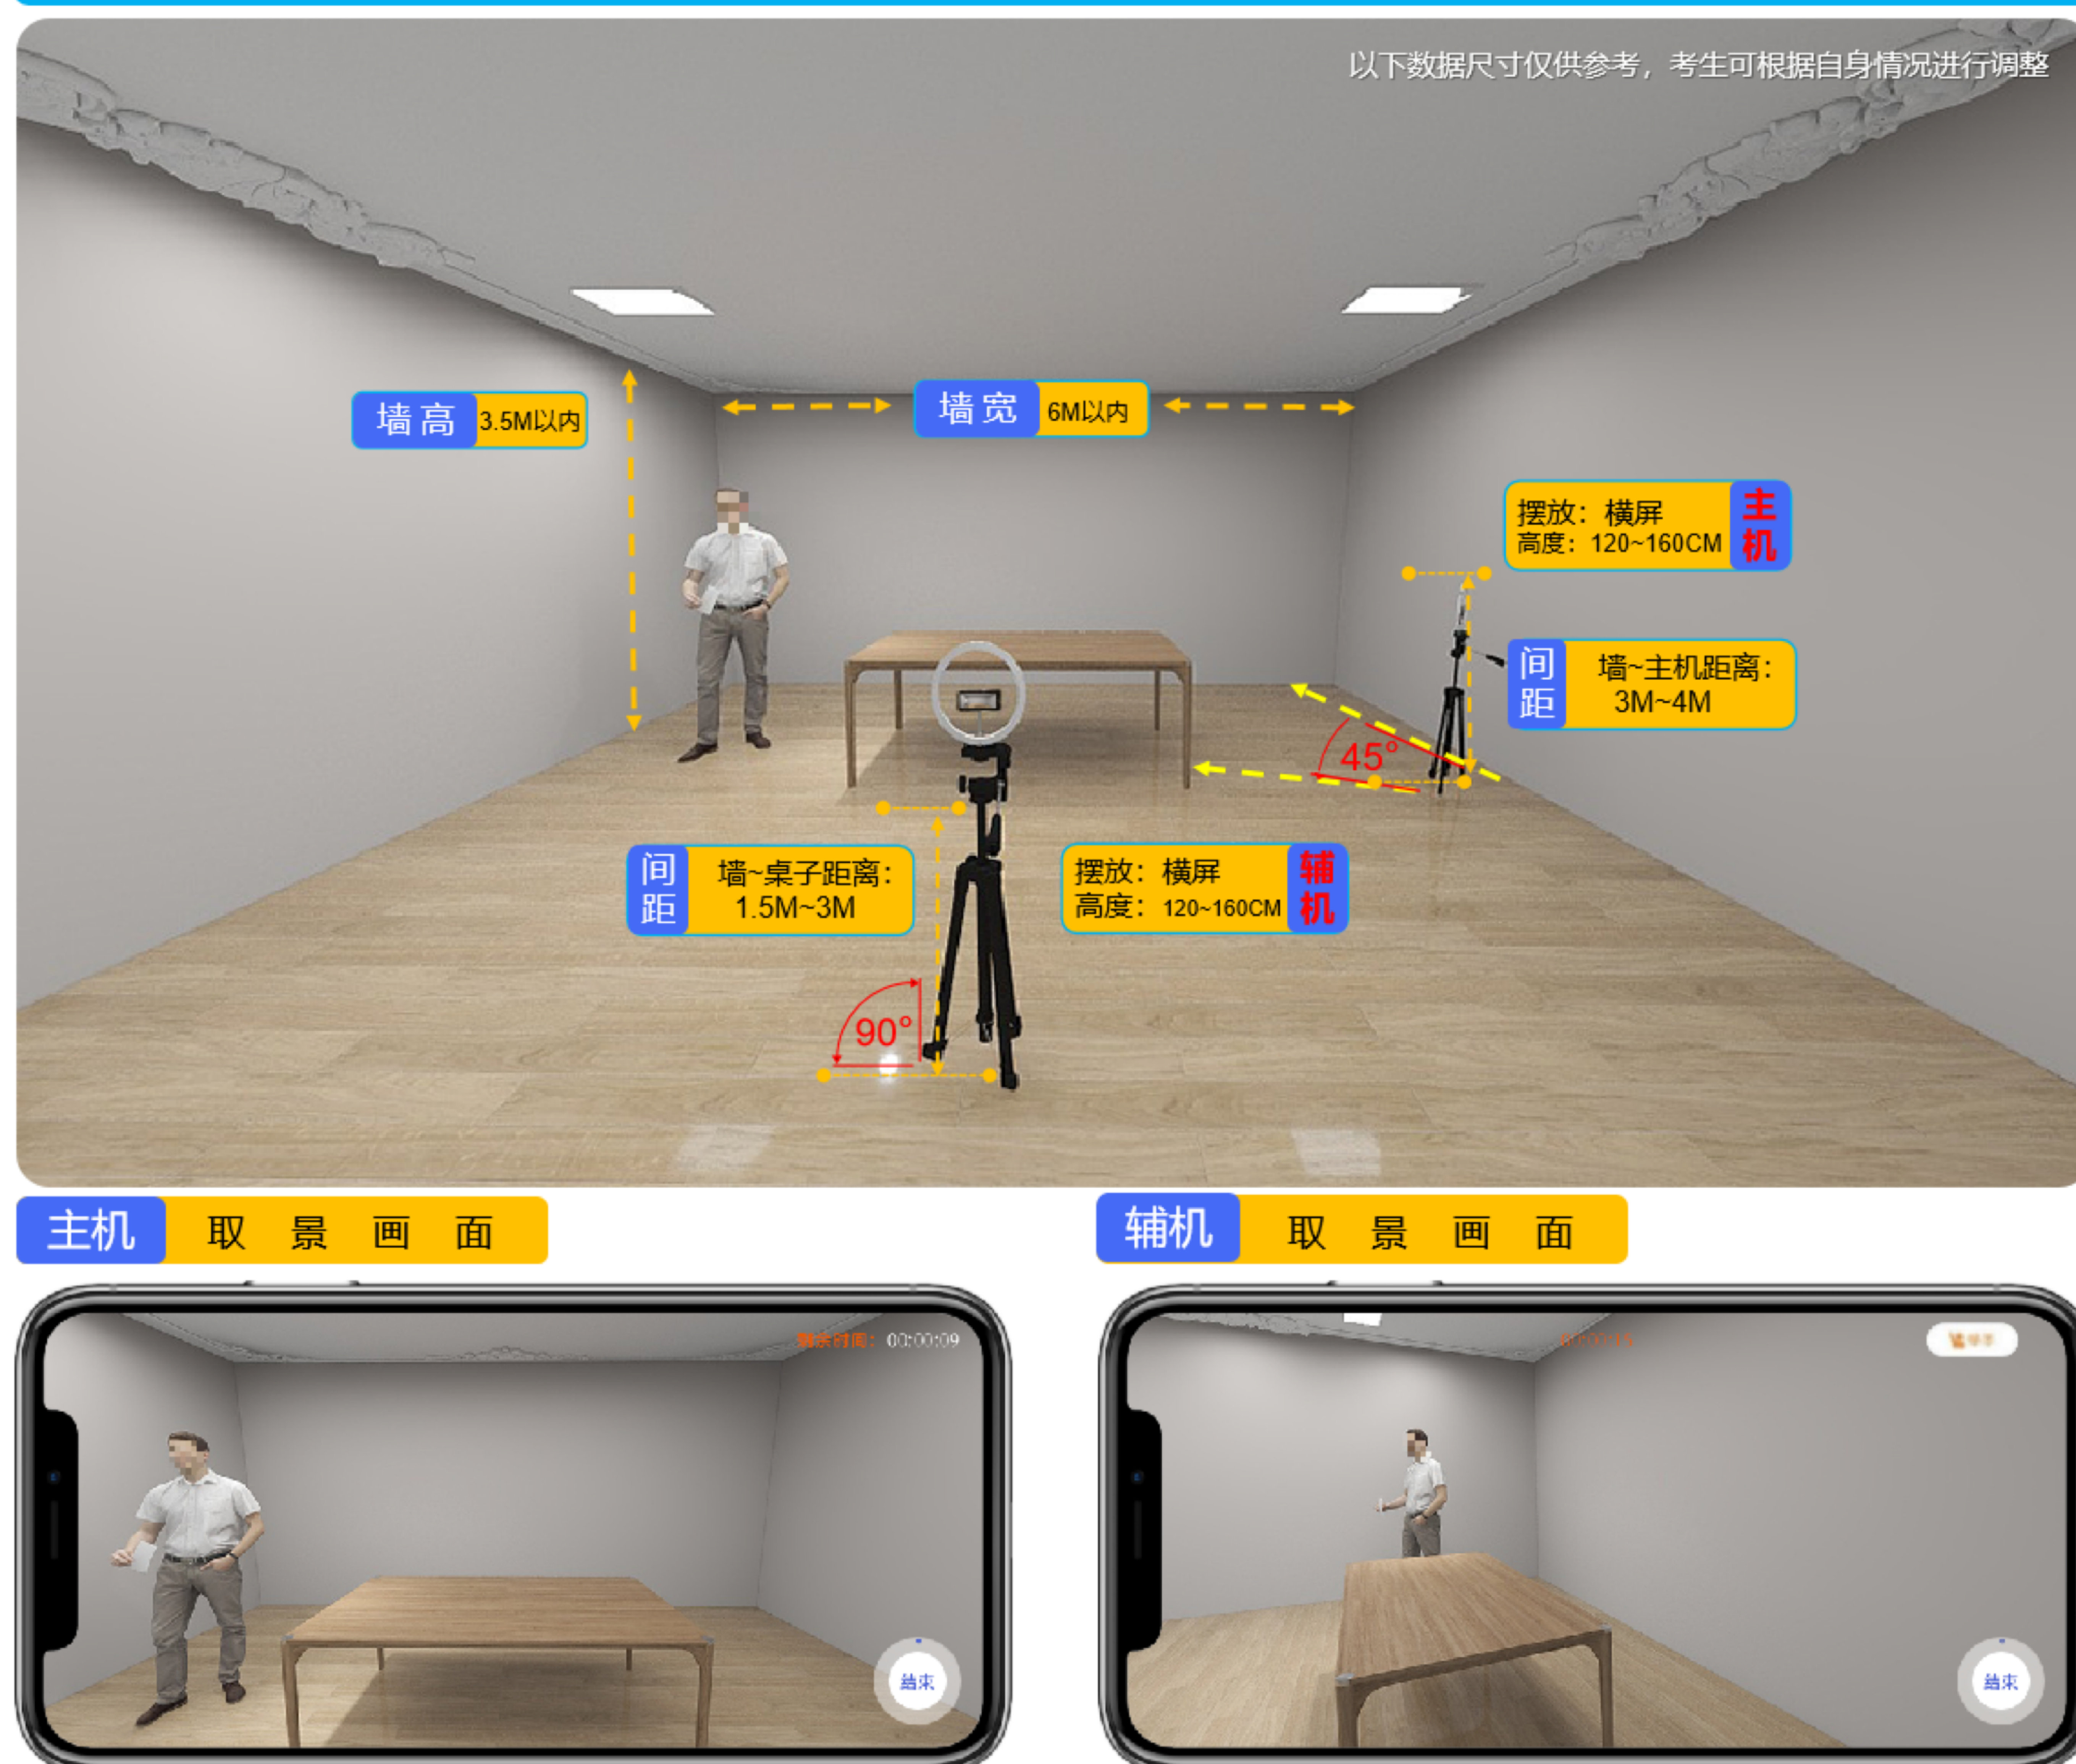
以下数据尺寸仅供参考，考生可根据自身情况进行调整

墙高 3.5M以内

墙宽 6M以内

摆放：横屏
高度：120~160CM
主机

间距 墙~主机距离：3M~4M

45°

间距 墙~桌子距离：1.5M~3M

摆放：横屏
高度：120~160CM
辅机

90°

主机 取 景 画 面

辅机 取 景 画 面

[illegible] 00:00:09

结束

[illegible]

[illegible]

结束